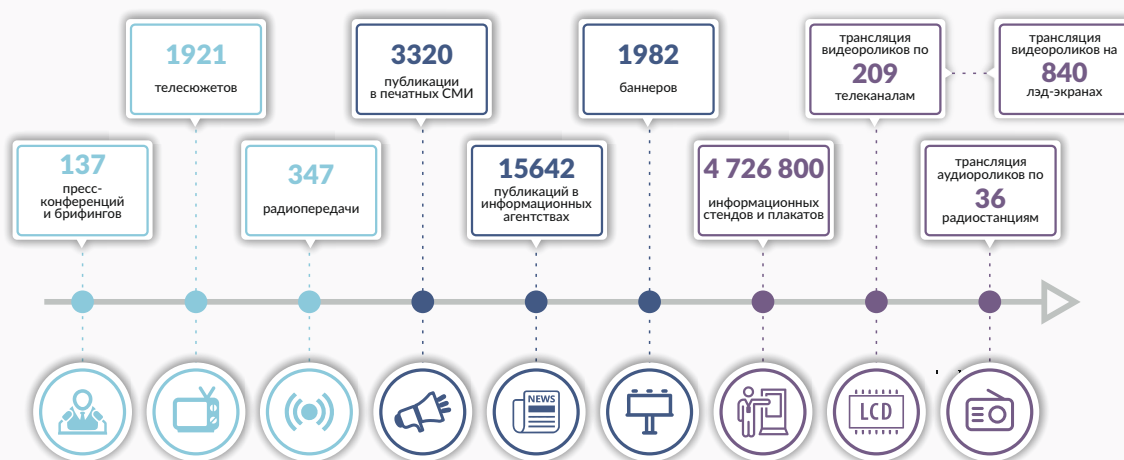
1921
телесюжетов

3320
публикации в печатных СМИ

1982
баннеров

трансляция видеороликов по
209
телеканалам

трансляция видеороликов на
840
лэд-экранах

137
пресс-конференций и брифингов

347
радиопередачи

15642
публикаций в информационных агентствах

4 726 800
информационных стендов и плакатов

трансляция аудиороликов по
36
радиостанциям

NEWS

LCD